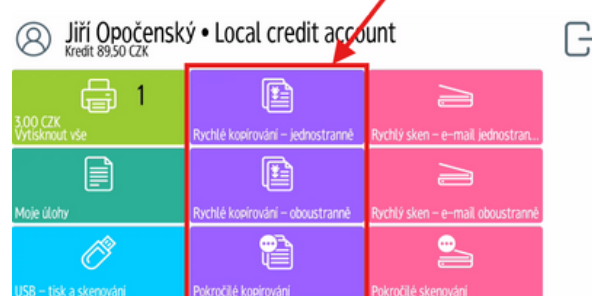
Jiří Opočenský • Local credit account
Kredit 89,50 CZK

1
3,00 CZK
Vytisknout vše

Rychlé kopírování – jednostranné

Rychlý sken – e-mail jednostran...

Moje úlohy

Rychlé kopírování – oboustranné

Rychlý sken – e-mail oboustranné

USB – tisk a skenování

Pokročilé kopírování

Pokročilé skenování